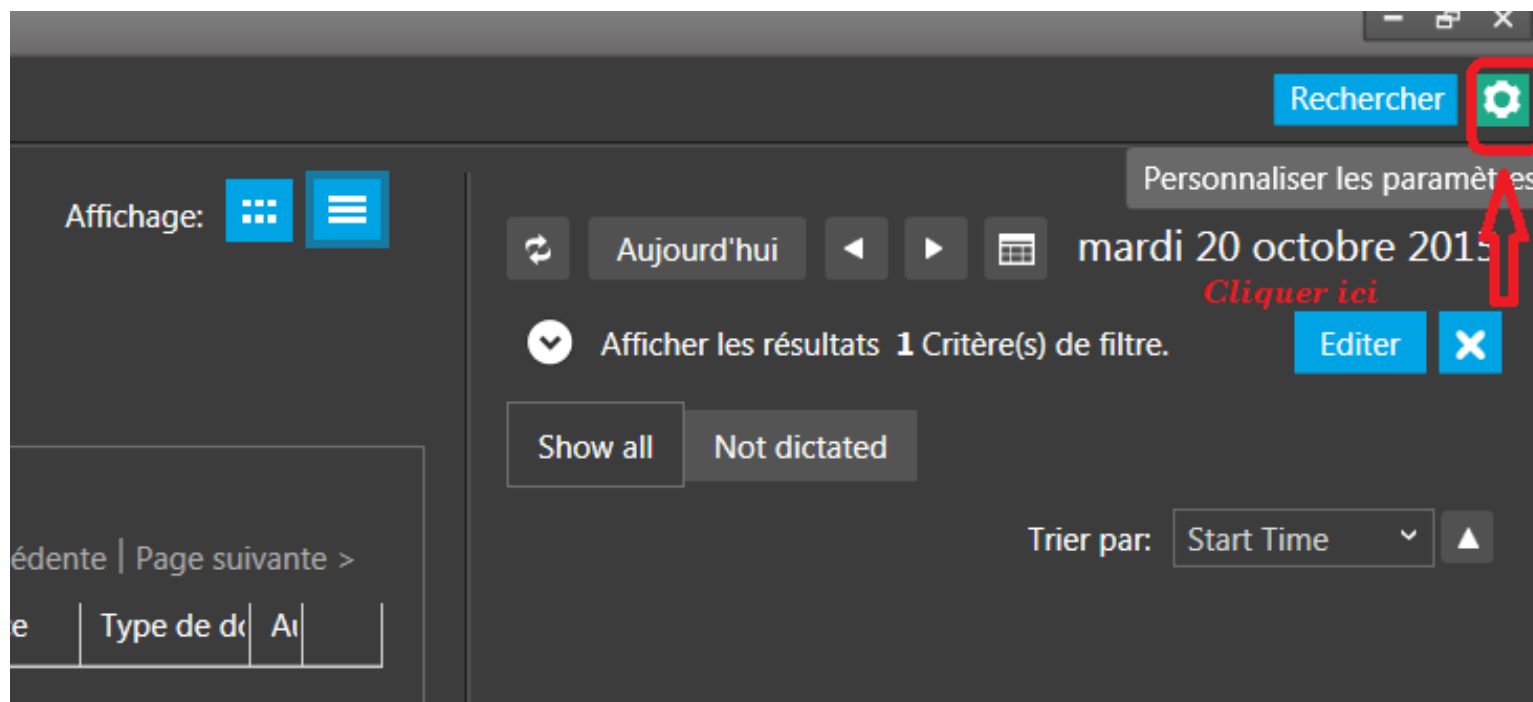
Rechercher

Personnaliser les paramètres

Affichage:

Aujourd'hui

mardi 20 octobre 2015

Cliquer ici

Afficher les résultats **1** Critère(s) de filtre.

Editer

Show all

Not dictated

Trier par: Start Time

édente | Page suivante >

| e | Type de do | Au | |
|---|---|---|---|